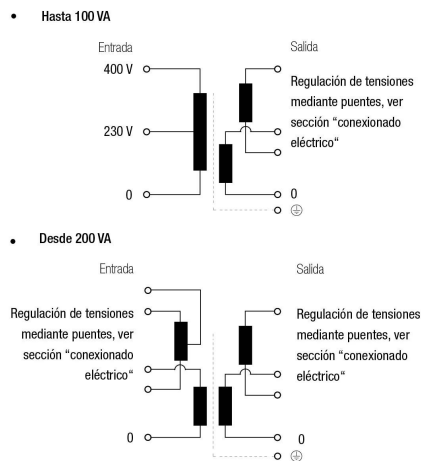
• Hasta 100 VA

Entrada

Salida

400 V

Regulación de tensiones mediante puentes, ver sección “conexionado eléctrico“

230 V

0

0

⏚

• Desde 200 VA

Entrada

Salida

Regulación de tensiones mediante puentes, ver sección “conexionado eléctrico“

Regulación de tensiones mediante puentes, ver sección “conexionado eléctrico“

0

0

⏚